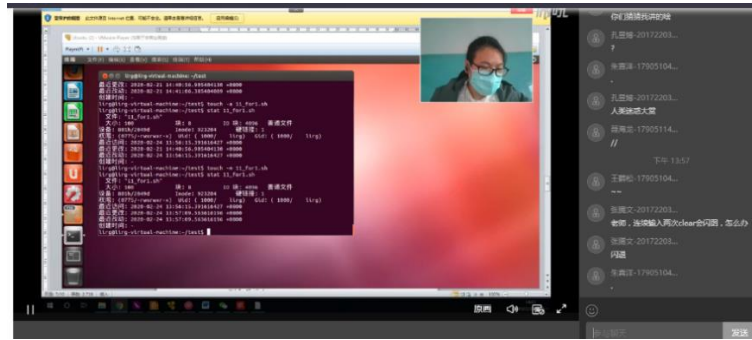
你们跟着我讲的哈

孔昱婷-20172203...
?

朱喜洋-17905104...

孔昱婷-20172203...
人家连法大堂

张佩洁-17905114...
//

下午 13:57

王鹏松-17905104...

张国文-20172203...

张国文-20172203...
老师，连续输入两次clear会闪退，怎么办

张国文-20172203...
问题

朱喜洋-17905104...

lirg@lirg-virtual-machine: ~/test

lirg@lirg-virtual-machine:~/test$ touch -a 11_for1.sh
lirg@lirg-virtual-machine:~/test$ stat 11_for1.sh
文件："11_for1.sh"
大小：180 块：8 IO 块：4096 普通文件
最近访问：2020-02-24 13:56:15.191616427 +0800
最近更改：2020-02-24 13:49:56.985484130 +0800
最近改动：2020-02-24 13:56:15.191616427 +0800
创建时间：-
lirg@lirg-virtual-machine:~/test$ touch -m 11_for1.sh
lirg@lirg-virtual-machine:~/test$ stat 11_for1.sh
文件："11_for1.sh"
大小：180 块：8 IO 块：4096 普通文件
最近访问：2020-02-24 13:56:15.191616427 +0800
最近更改：2020-02-24 13:57:09.553016336 +0800
最近改动：2020-02-24 13:57:09.553016336 +0800
创建时间：-
lirg@lirg-virtual-machine:~/test$

原画

发送